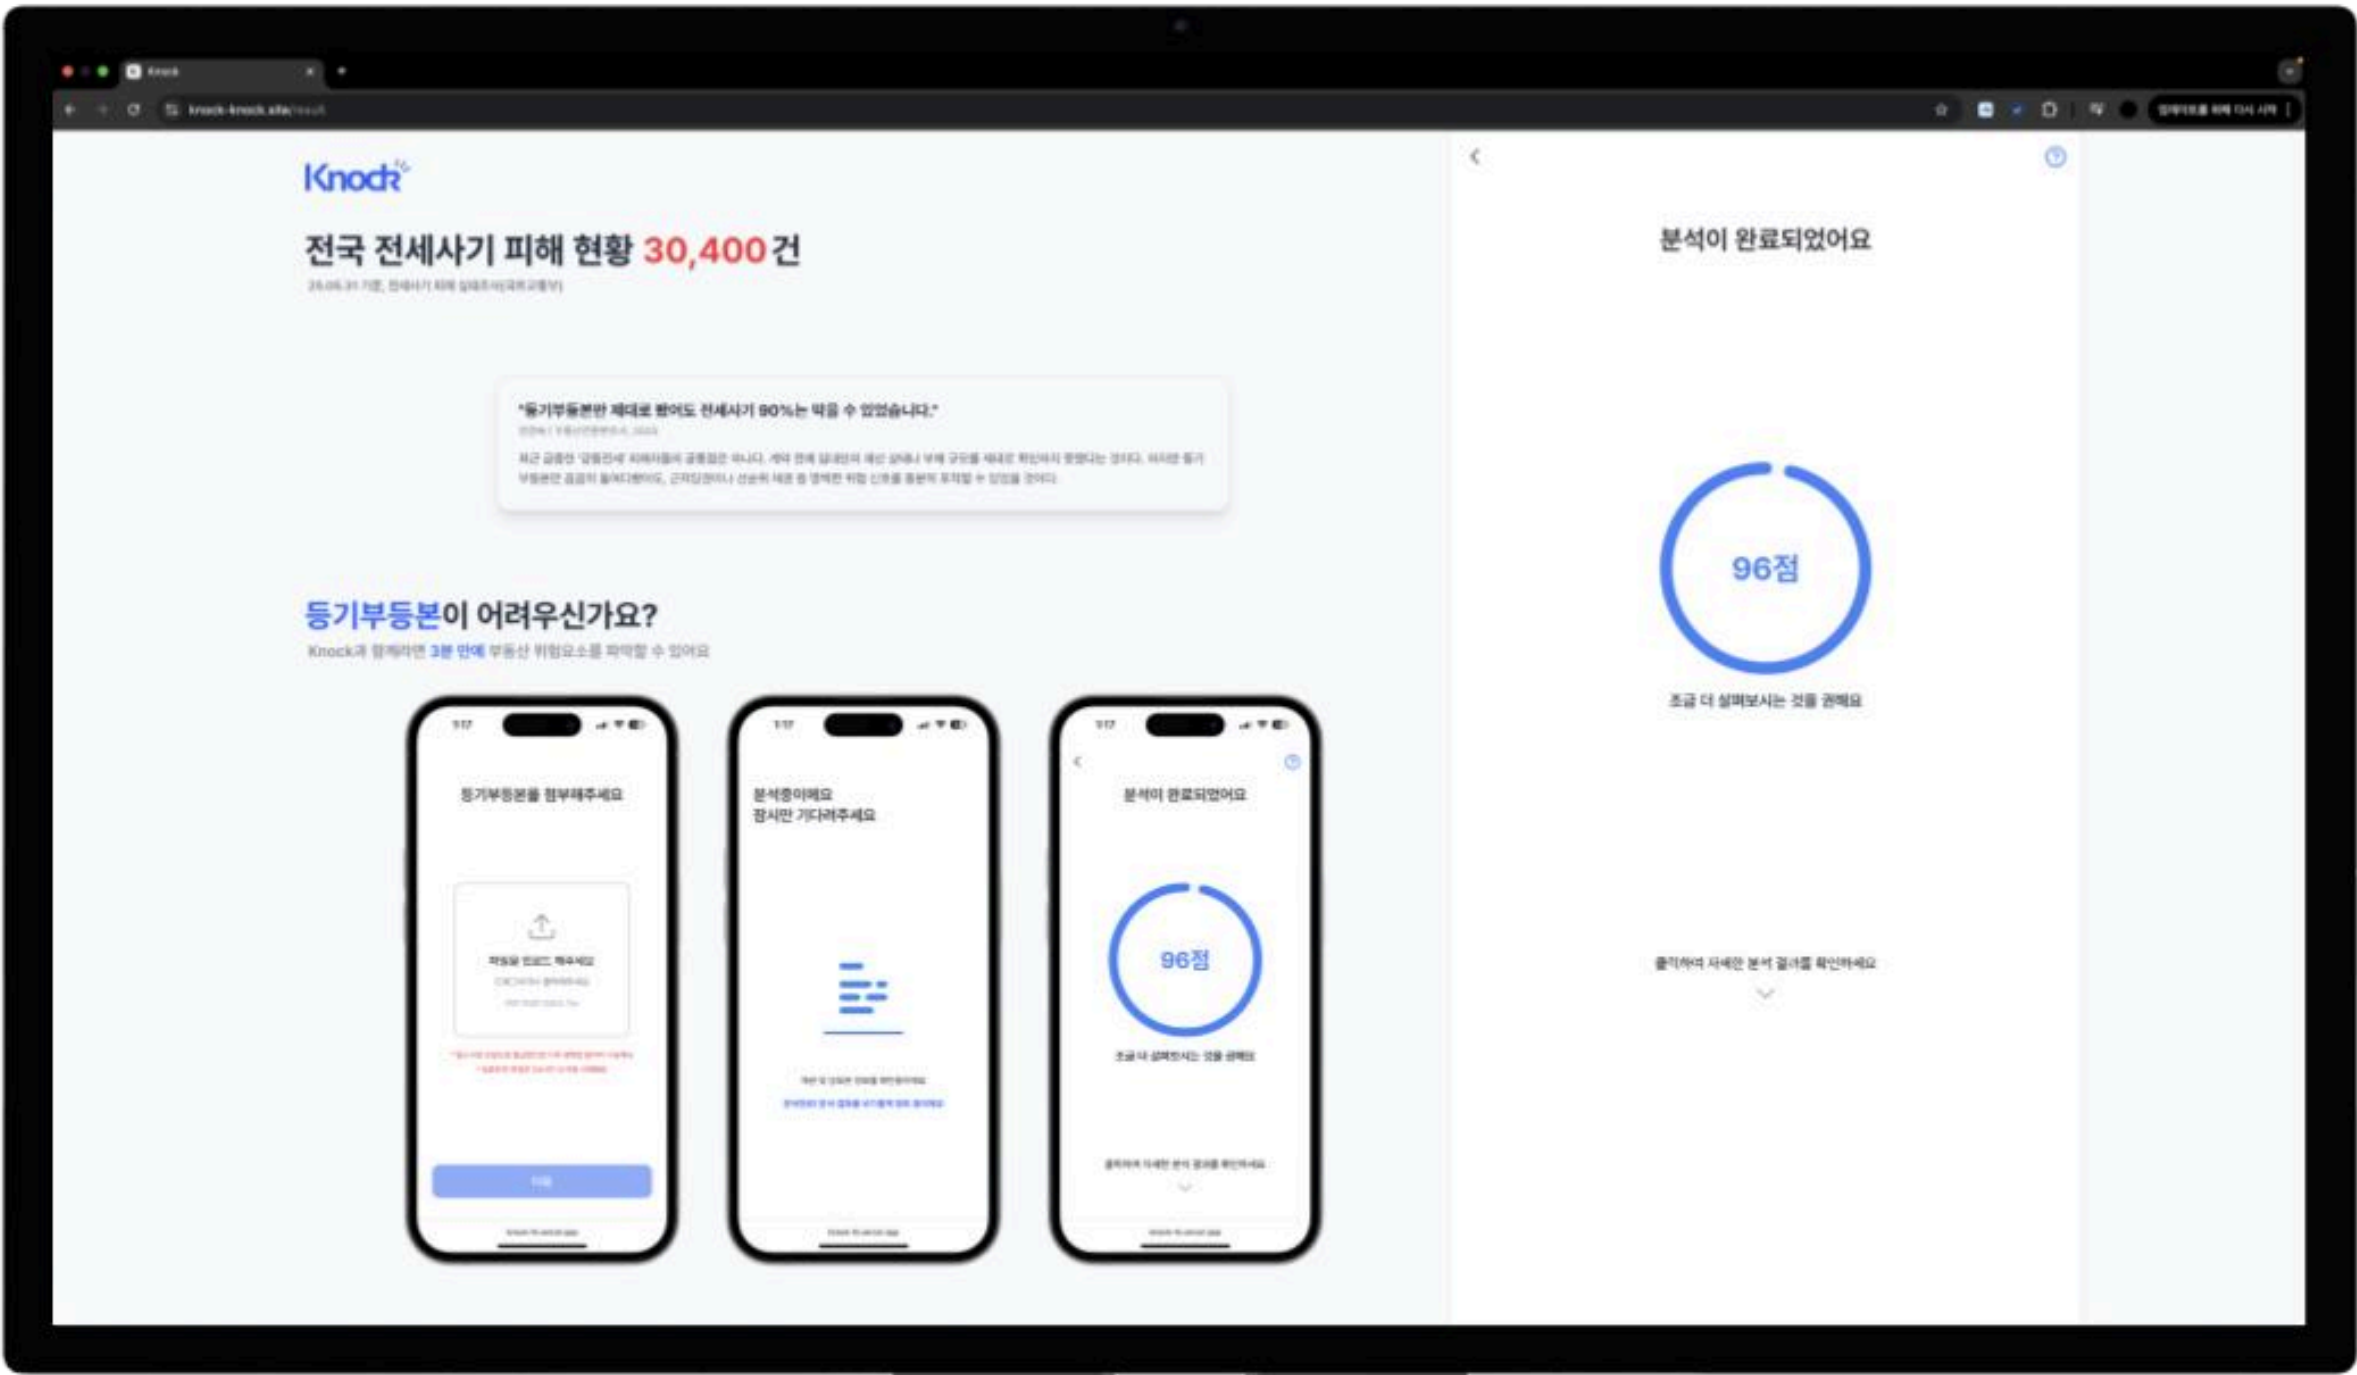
Knock

knock-knock.site/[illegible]

Knock

전국 전세사기 피해 현황 30,400건

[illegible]

"등기부등본만 제대로 봤어도 전세사기 90%는 막을 수 있었습니다."

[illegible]

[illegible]

등기부등본이 어려우신가요?

Knock과 함께라면 3분 만에 부동산 위험요소를 파악할 수 있어요

등기부등본을 첨부해주세요

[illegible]

분석중이에요
잠시만 기다려주세요

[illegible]

분석이 완료되었어요

96점

조금 더 살펴보시는 것을 권해요

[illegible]

분석이 완료되었어요

96점

조금 더 살펴보시는 것을 권해요

클릭하여 자세한 분석 결과를 확인하세요